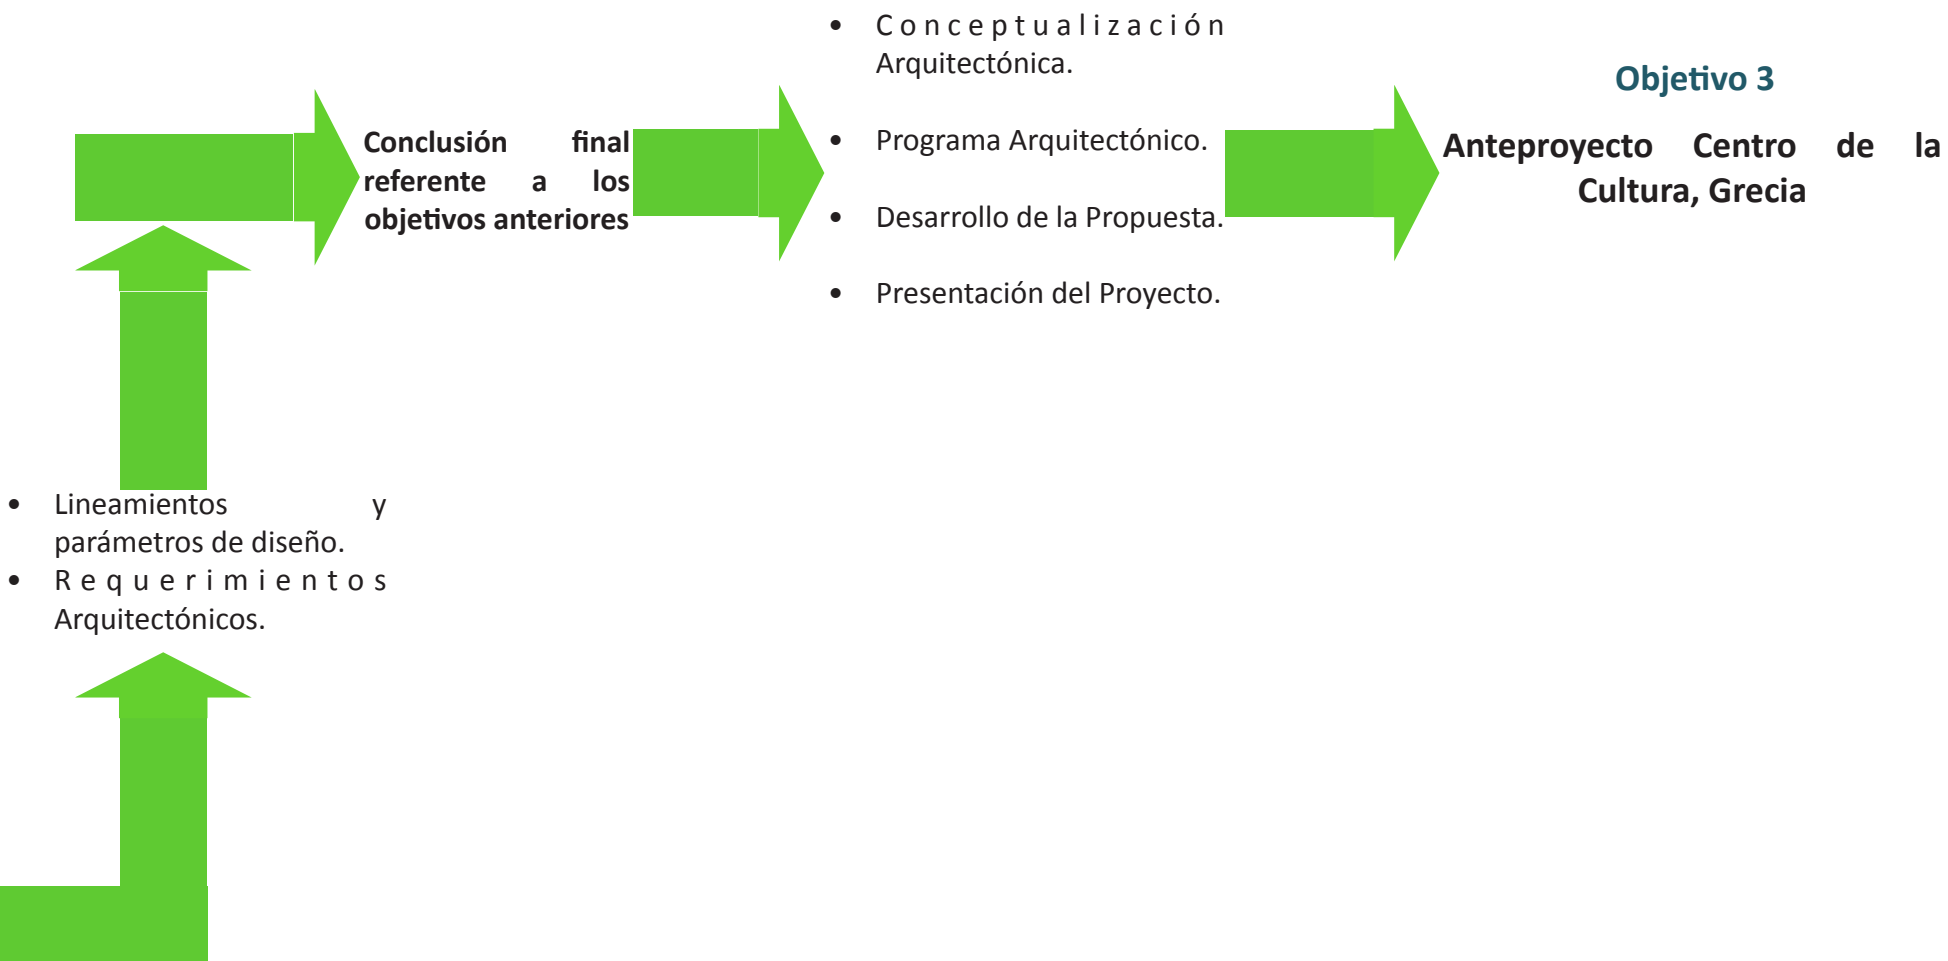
- Conceptualización Arquitectónica.
- Programa Arquitectónico.
- Desarrollo de la Propuesta.
- Presentación del Proyecto.

Objetivo 3

Anteproyecto Centro de la Cultura, Grecia

Conclusión final referente a los objetivos anteriores

- Lineamientos y parámetros de diseño.
- Requerimientos Arquitectónicos.